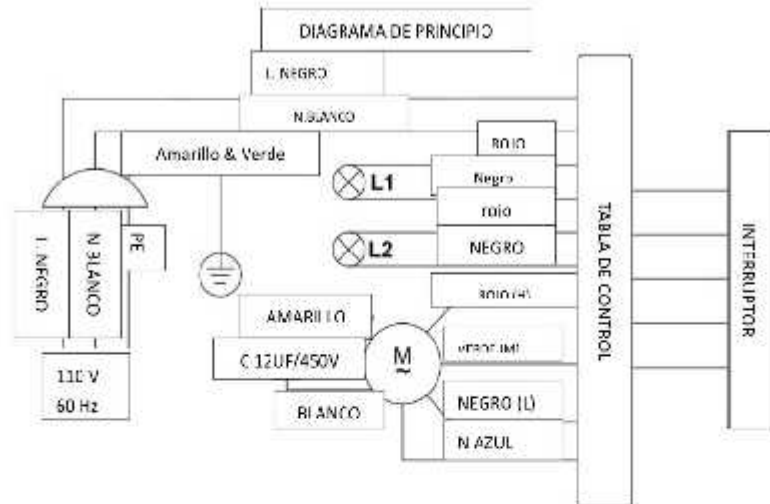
DIAGRAMA DE PRINCIPIO

L NEGRO

N BLANCO

Amarillo & Verde

ROJO

L1

Negro

rojo

L2

NEGRO

TABLA DE CONTROL

INTERRUPTOR

L NEGRO

N BLANCO

PE

AMARILLO

C 12UF/450V

M

ROJO (H)

VERDE (M)

NEGRO (L)

N AZUL

BLANCO

110 V
60 Hz